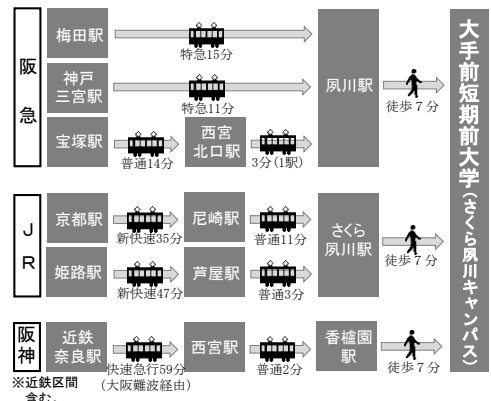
阪急

梅田駅
特急15分

神戸三宮駅
特急11分

夙川駅
徒歩７分

宝塚駅
普通14分

西宮北口駅
3分(1駅)

JR

京都駅
新快速35分

尼崎駅
普通11分

さくら夙川駅
徒歩７分

姫路駅
新快速47分

芦屋駅
普通3分

阪神

近鉄奈良駅
快速急行59分
(大阪難波経由)

西宮駅
普通2分

香櫨園駅
徒歩７分

※近鉄区間含む。

大手前短期大学(さくら夙川キャンパス)